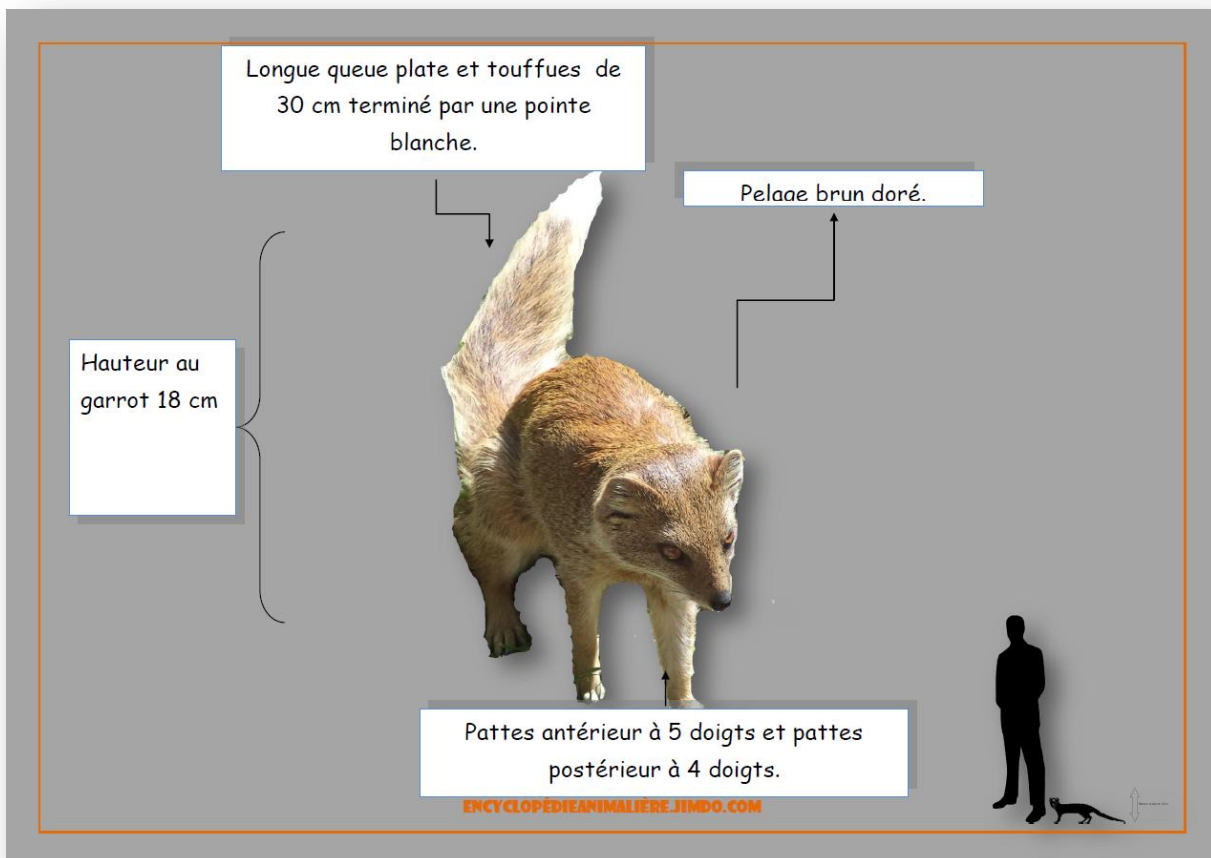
Longue queue plate et touffues de 30 cm terminé par une pointe blanche.

Pelage brun doré.

Hauteur au garrot 18 cm

Pattes antérieur à 5 doigts et pattes postérieur à 4 doigts.

ENCYCLOPEDIEANIMALIERE.JIMDO.COM

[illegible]